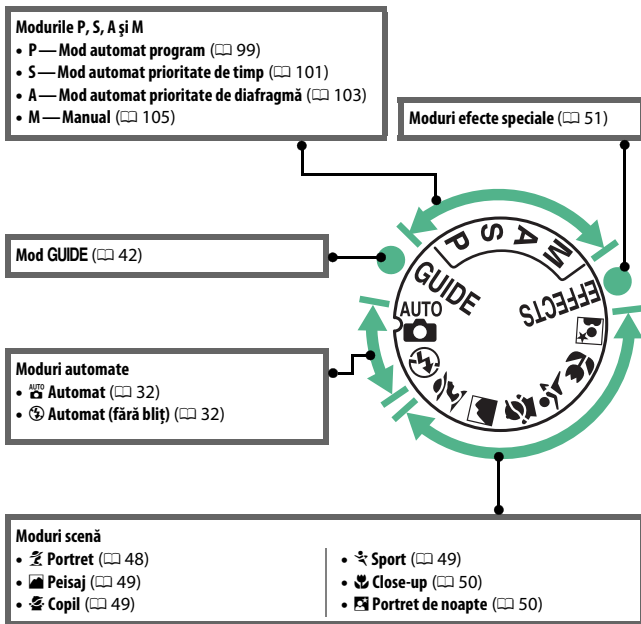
Modurile P, S, A și M
• P — Mod automat program (□ 99)
• S — Mod automat prioritate de timp (□ 101)
• A — Mod automat prioritate de diafragmă (□ 103)
• M — Manual (□ 105)

Moduri efecte speciale (□ 51)

Mod GUIDE (□ 42)

P S A M
GUIDE
AUTO
EFFECTS

Moduri automate
• Automat (□ 32)
• Automat (fără bliț) (□ 32)

Moduri scenă
• Portret (□ 48)
• Peisaj (□ 49)
• Copil (□ 49)
• Sport (□ 49)
• Close-up (□ 50)
• Portret de noapte (□ 50)